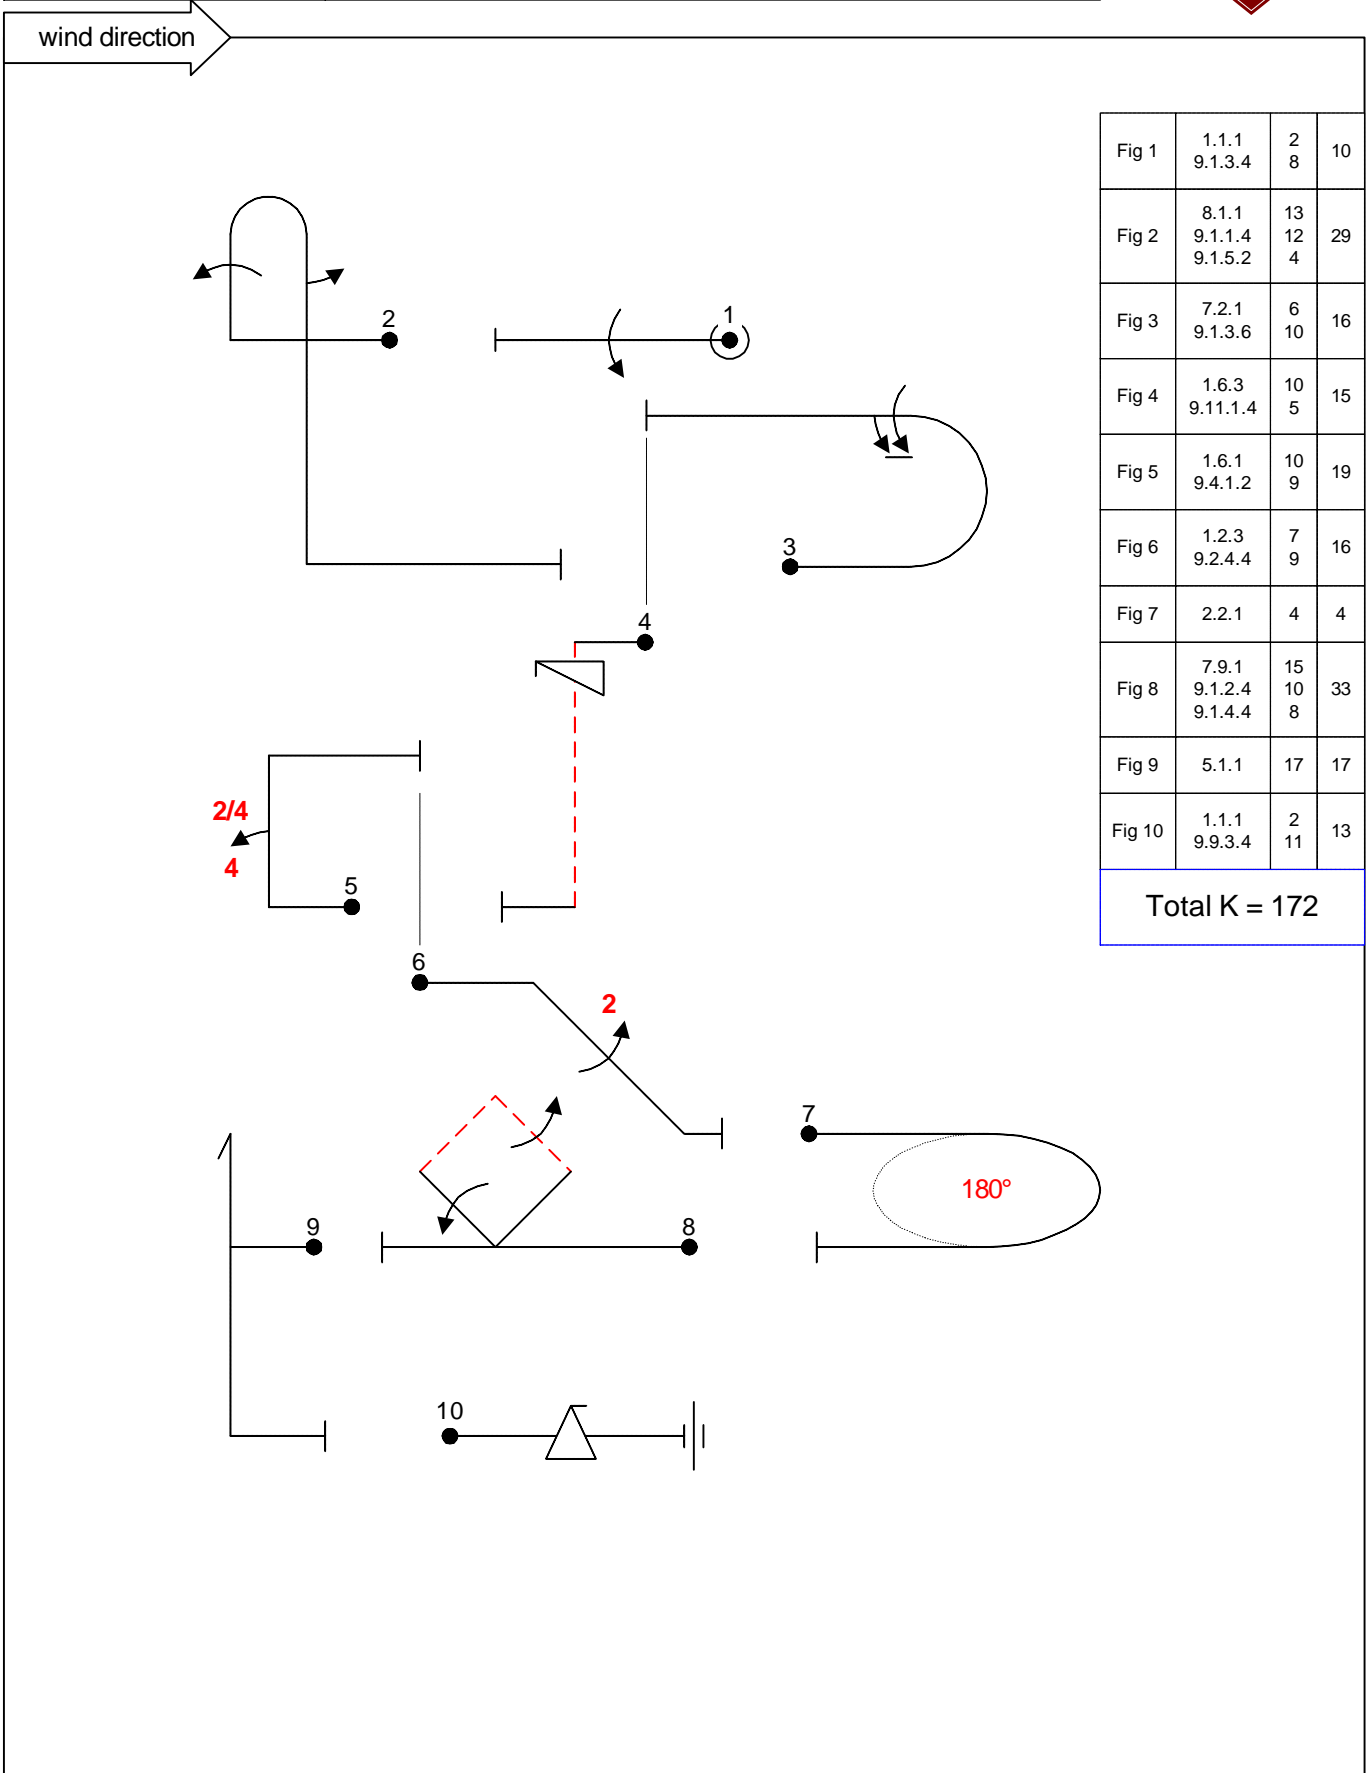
wind direction

| Fig 1 | 1.1.1<br>9.1.3.4 | 2<br>8 | 10 |
|---|---|---|---|
| Fig 2 | 8.1.1<br>9.1.1.4<br>9.1.5.2 | 13<br>12<br>4 | 29 |
| Fig 3 | 7.2.1<br>9.1.3.6 | 6<br>10 | 16 |
| Fig 4 | 1.6.3<br>9.11.1.4 | 10<br>5 | 15 |
| Fig 5 | 1.6.1<br>9.4.1.2 | 10<br>9 | 19 |
| Fig 6 | 1.2.3<br>9.2.4.4 | 7<br>9 | 16 |
| Fig 7 | 2.2.1 | 4 | 4 |
| Fig 8 | 7.9.1<br>9.1.2.4<br>9.1.4.4 | 15<br>10<br>8 | 33 |
| Fig 9 | 5.1.1 | 17 | 17 |
| Fig 10 | 1.1.1<br>9.9.3.4 | 2<br>11 | 13 |

Total K = 172

2
1
3
4
2/4
4
5
6
2
7
180°
9
8
10